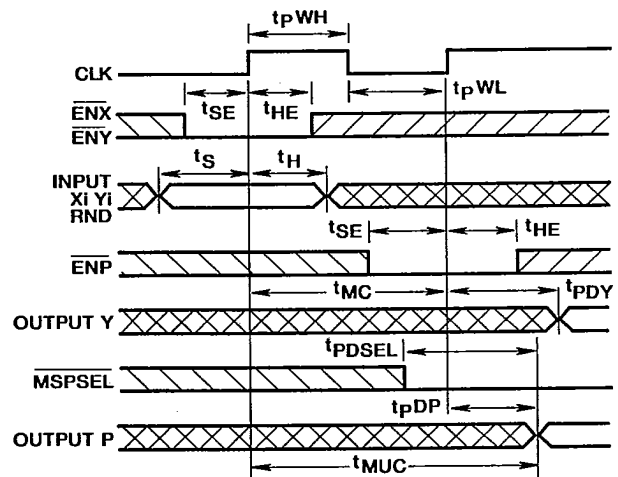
$t_{PWH}$

CLK

$t_{SE}$ $t_{HE}$ $t_{PWL}$

$\overline{ENX}$
$\overline{ENY}$

$t_S$ $t_H$

INPUT
Xi Yi
RND

$t_{SE}$ $t_{HE}$

$\overline{ENP}$

$t_{MC}$ $t_{PDY}$

OUTPUT Y

$t_{PDSEL}$

$\overline{MSPSEL}$

$t_{PDP}$

OUTPUT P

$t_{MUC}$